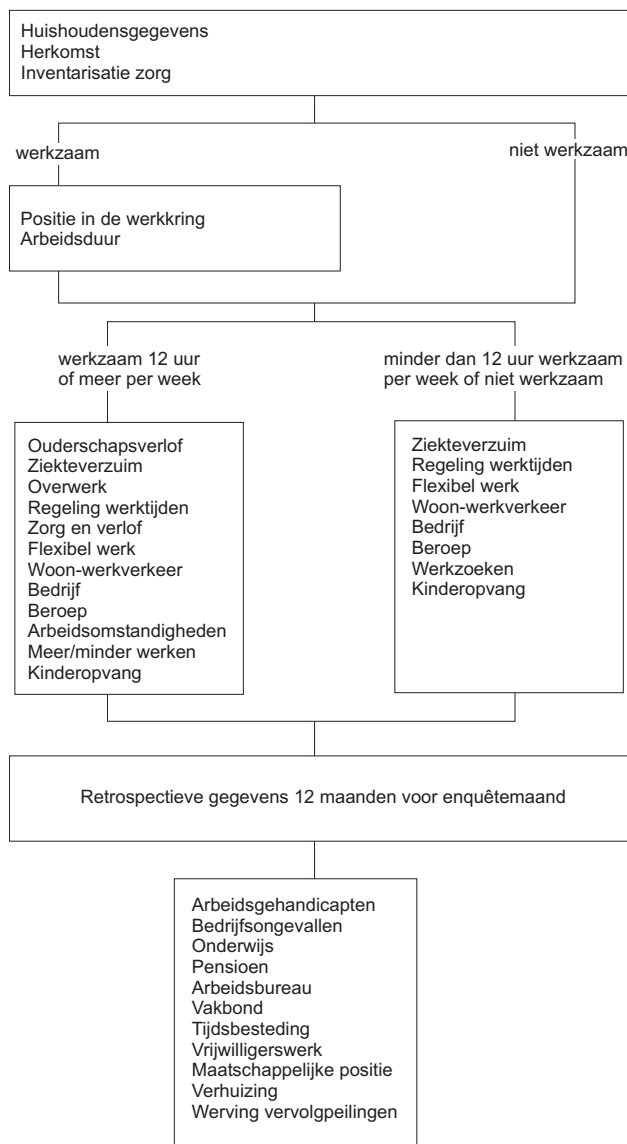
Huishoudensgegevens
Herkomst
Inventarisatie zorg

werkzaam

niet werkzaam

Positie in de werkkring
Arbeidsduur

werkzaam 12 uur of meer per week

minder dan 12 uur werkzaam per week of niet werkzaam

Ouderschapsverlof
Ziekteverzuim
Overwerk
Regeling werktijden
Zorg en verlof
Flexibel werk
Woon-werkverkeer
Bedrijf
Beroep
Arbeidsomstandigheden
Meer/minder werken
Kinderopvang

Ziekteverzuim
Regeling werktijden
Flexibel werk
Woon-werkverkeer
Bedrijf
Beroep
Werkzoeken
Kinderopvang

Retrospectieve gegevens 12 maanden voor enquêtemaand

Arbeidsgehandicapten
Bedrijfsongevallen
Onderwijs
Pensioen
Arbeidsbureau
Vakbond
Tijdsbesteding
Vrijwilligerswerk
Maatschappelijke positie
Verhuizing
Werving vervolgpeilingen